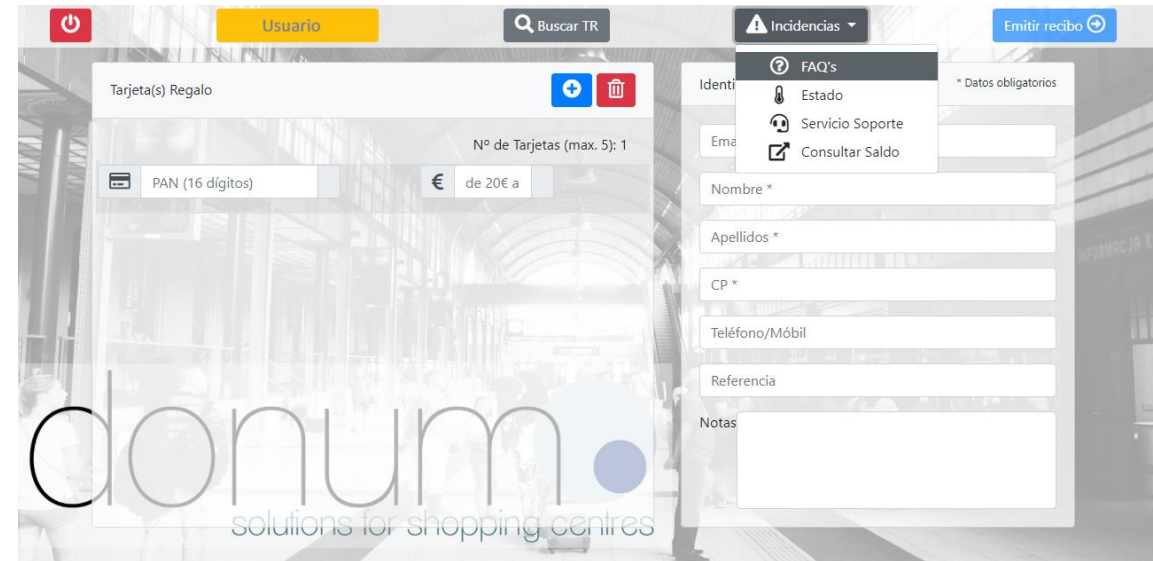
Usuario

Buscar TR

Incidencias

Emitir recibo

Tarjeta(s) Regalo

Nº de Tarjetas (max. 5): 1

PAN (16 dígitos)

€ de 20€ a

Identi

* Datos obligatorios

FAQ's
Estado
Servicio Soporte
Consultar Saldo

Ema

Nombre *

Apellidos *

CP *

Teléfono/Móbil

Referencia

Notas

INFORMACJA

donum

solutions for shopping centres